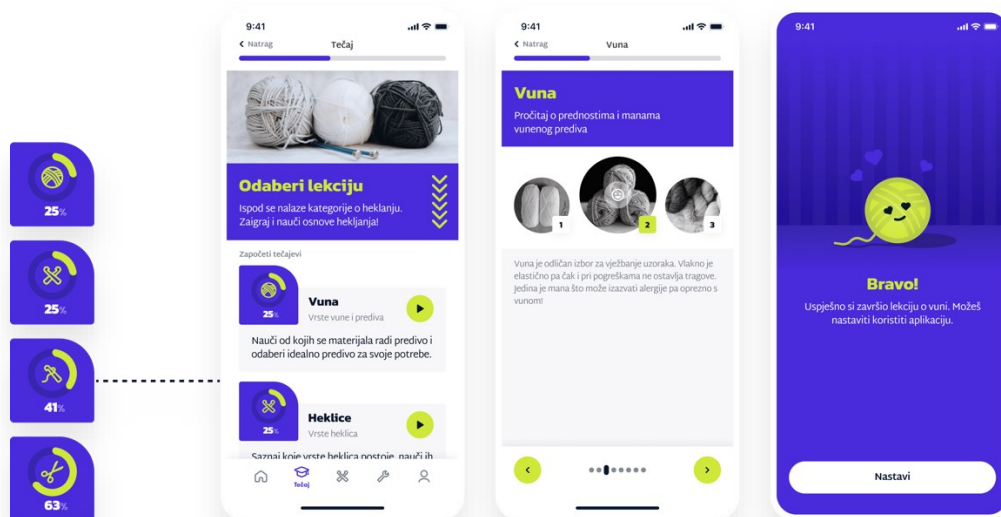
25%

25%

41%

63%

9:41

Natrag Tečaj

Odaberi lekciju

Ispod se nalaze kategorije o heklanju. Zaigraj i nauči osnove hekljanja!

Započeti tečajevi

25%

Vuna

Vrste vune i prediva

Nauči od kojih se materijala radi predivo i odaberi idealno predivo za svoje potrebe.

25%

Heklice

Vrste heklica

Saznaj koje vrste heklica postoje, nauči ih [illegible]

Tečaj

9:41

Natrag Vuna

Vuna

Pročitaj o prednostima i manama vunenog prediva

1

2

3

Vuna je odličan izbor za vježbanje uzoraka. Vlakno je elastično pa čak i pri pogreškama ne ostavlja tragove. Jedina je mana što može izazvati alergije pa oprezno s vunom!

9:41

Bravo!

Uspješno si završio lekciju o vuni. Možeš nastaviti koristiti aplikaciju.

Nastavi